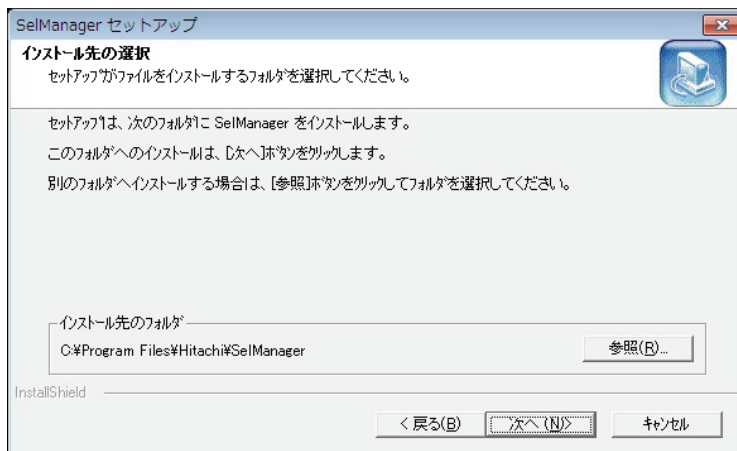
SelManager セットアップ

インストール先の選択
セットアップがファイルをインストールするフォルダを選択してください。

セットアップは、次のフォルダに SelManager をインストールします。

このフォルダへのインストールは、[次へ]ボタンをクリックします。

別のフォルダへインストールする場合は、[参照]ボタンをクリックしてフォルダを選択してください。

インストール先のフォルダ
C:¥Program Files¥Hitachi¥SelManager

参照(R)...

InstallShield

< 戻る(B)

次へ (N)>

キャンセル